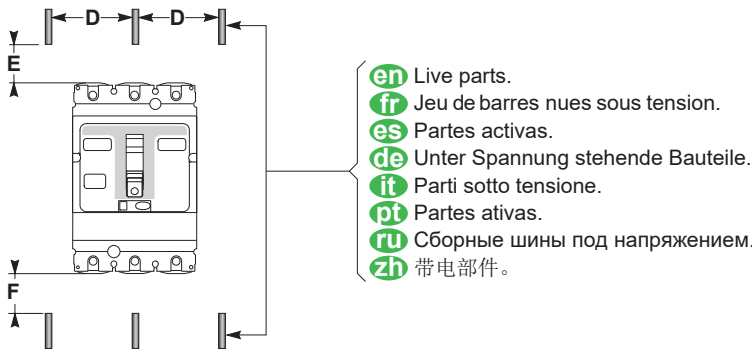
D D
E
F

en Live parts.
fr Jeu de barres nues sous tension.
es Partes activas.
de Unter Spannung stehende Bauteile.
it Parti sotto tensione.
pt Partes ativas.
ru Сборные шины под напряжением.
zh 带电部件。